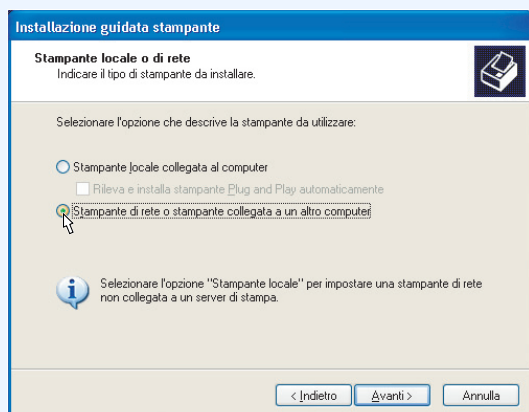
Installazione guidata stampante

Stampante locale o di rete
Indicare il tipo di stampante da installare.

Selezionare l'opzione che descrive la stampante da utilizzare:

Stampante locale collegata al computer

Rileva e installa stampante Plug and Play automaticamente

Stampante di rete o stampante collegata a un altro computer

Selezionare l'opzione "Stampante locale" per impostare una stampante di rete non collegata a un server di stampa.

< Indietro | Avanti > | Annulla